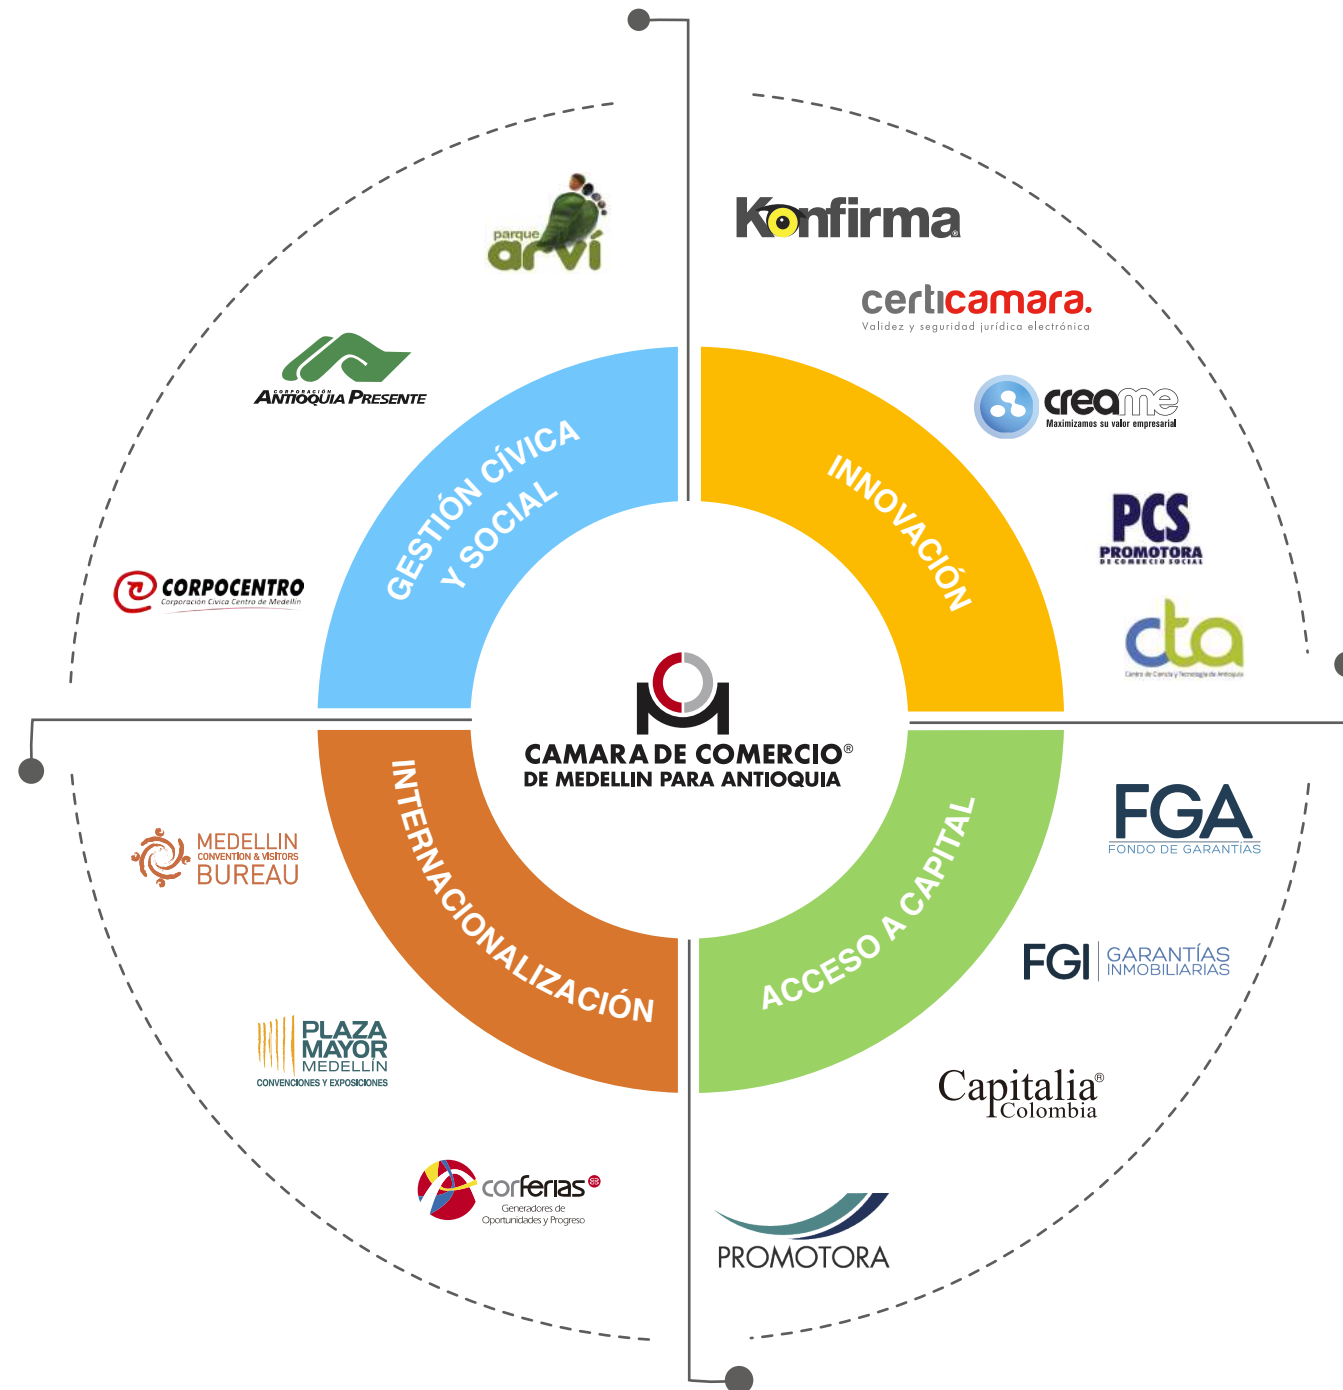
parque arví

CORPORACIÓN ANTIOQUIA PRESENTE

CORPOCENTRO
Corporación Cívica Centro de Medellín

GESTIÓN CÍVICA Y SOCIAL

Konfirma

certicamara.
Validez y seguridad jurídica electrónica

creame
Maximizamos su valor empresarial

PCS
PROMOTORA DE COMERCIO SOCIAL

cta
Centro de Ciencia y Tecnología de Antioquia

INNOVACIÓN

CAMARA DE COMERCIO®
DE MEDELLIN PARA ANTIOQUIA

INTERNACIONALIZACIÓN

MEDELLIN
CONVENTION & VISITORS
BUREAU

PLAZA MAYOR MEDELLÍN
CONVENCIONES Y EXPOSICIONES

corferias
Generadores de Oportunidades y Progreso

ACCESO A CAPITAL

FGA
FONDO DE GARANTÍAS

FGI GARANTÍAS INMOBILIARIAS

Capitalia® Colombia

PROMOTORA